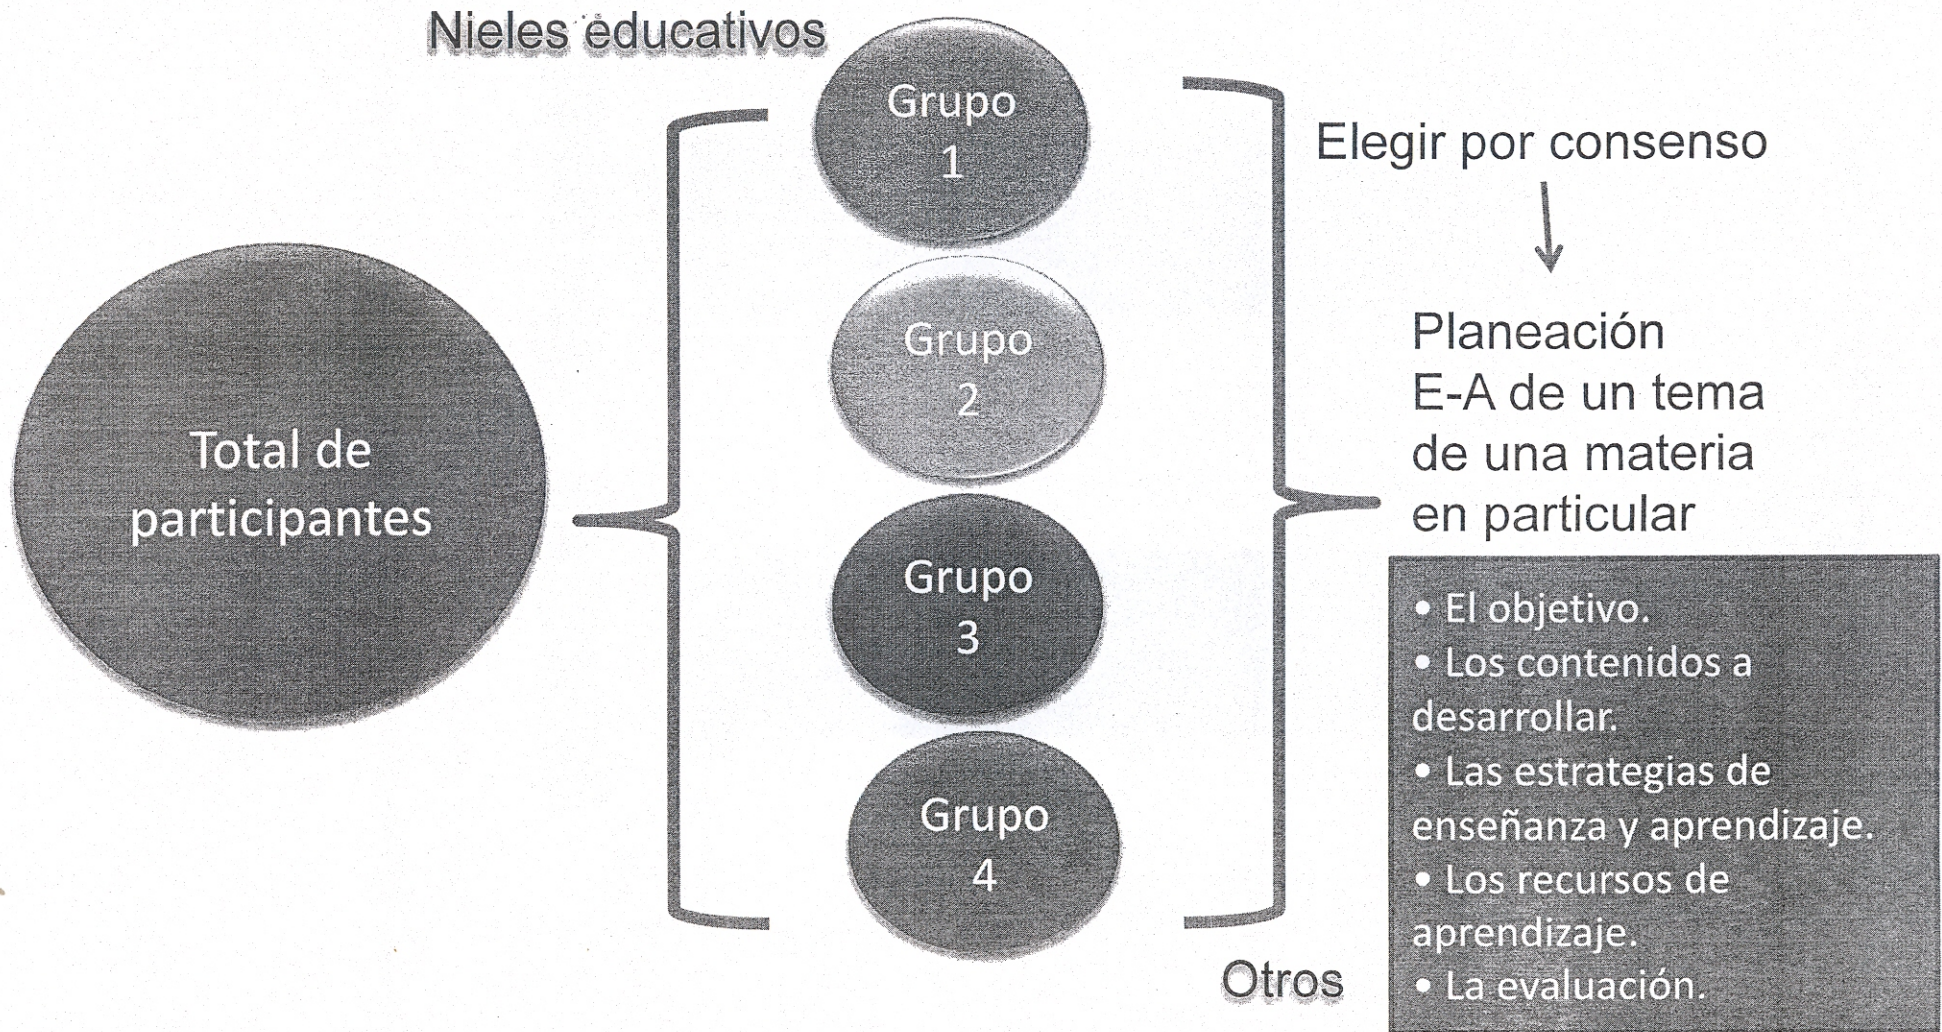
Nieles educativos

Total de participantes

Grupo 1

Grupo 2

Grupo 3

Grupo 4

Elegir por consenso

Planeación E-A de un tema de una materia en particular

• El objetivo.
• Los contenidos a desarrollar.
• Las estrategias de enseñanza y aprendizaje.
• Los recursos de aprendizaje.
• La evaluación.

Otros